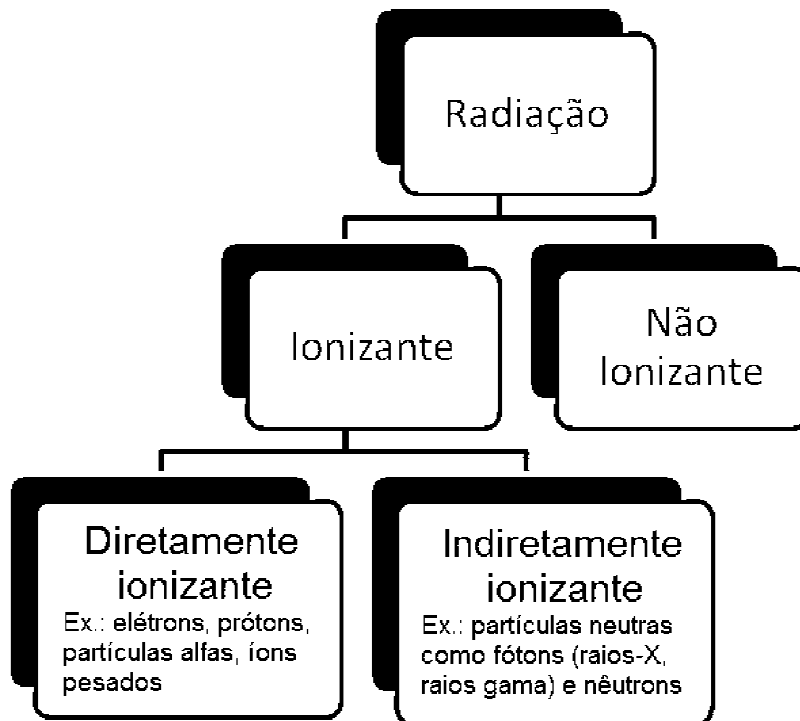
Radiação

Ionizante

Não Ionizante

Diretamente ionizante
Ex.: elétrons, prótons, partículas alfas, íons pesados

Indiretamente ionizante
Ex.: partículas neutras como fótons (raios-X, raios gama) e nêutrons